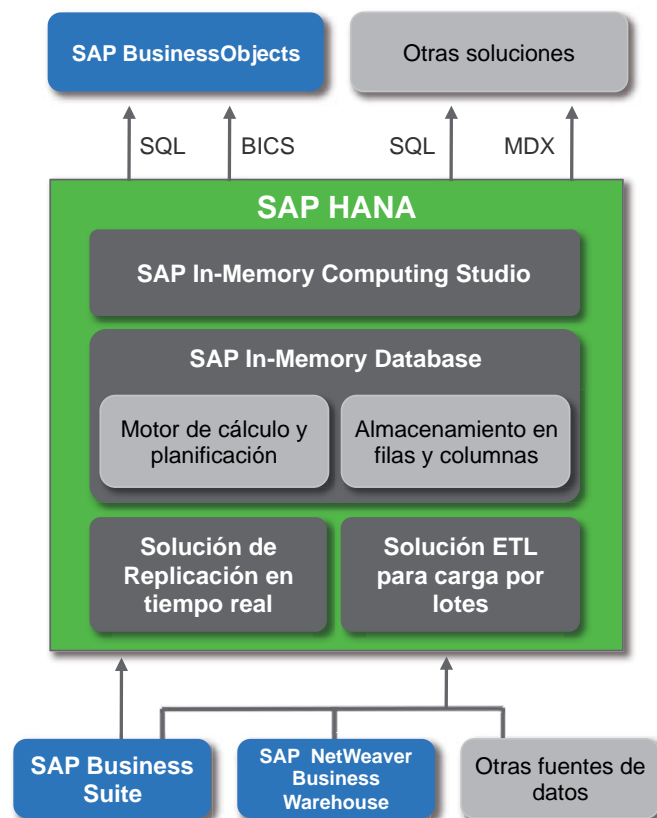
SAP BusinessObjects

Otras soluciones

SQL

BICS

SQL

MDX

SAP HANA

SAP In-Memory Computing Studio

SAP In-Memory Database

Motor de cálculo y planificación

Almacenamiento en filas y columnas

Solución de Replicación en tiempo real

Solución ETL para carga por lotes

SAP Business Suite

SAP NetWeaver Business Warehouse

Otras fuentes de datos